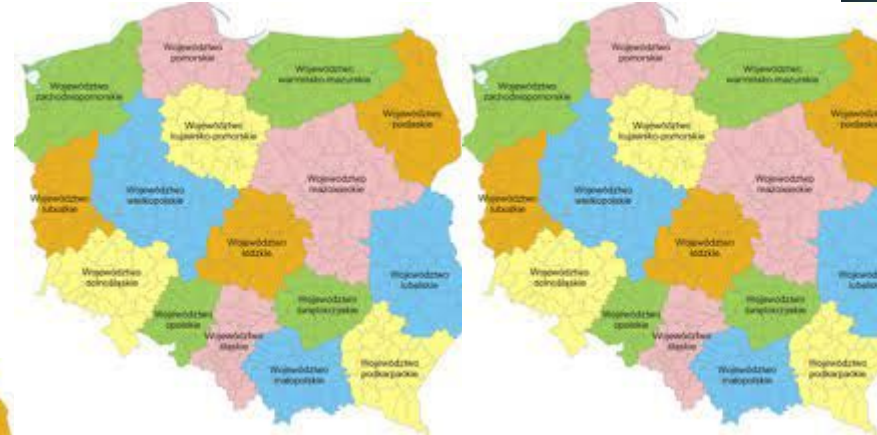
Województwo pomorskie

Województwo warmińsko-mazurskie

Województwo zachodniopomorskie

Województwo podlaskie

Województwo kujawsko-pomorskie

Województwo mazowieckie

Województwo lubuskie

Województwo wielkopolskie

Województwo łódzkie

Województwo lubelskie

Województwo dolnośląskie

Województwo opolskie

Województwo świętokrzyskie

Województwo śląskie

Województwo małopolskie

Województwo podkarpackie

Województwo pomorskie

Województwo warmińsko-mazurskie

Województwo zachodniopomorskie

Województwo podlaskie

Województwo kujawsko-pomorskie

Województwo mazowieckie

Województwo lubuskie

Województwo wielkopolskie

Województwo łódzkie

Województwo lubelskie

Województwo dolnośląskie

Województwo opolskie

Województwo świętokrzyskie

Województwo śląskie

Województwo małopolskie

Województwo podkarpackie